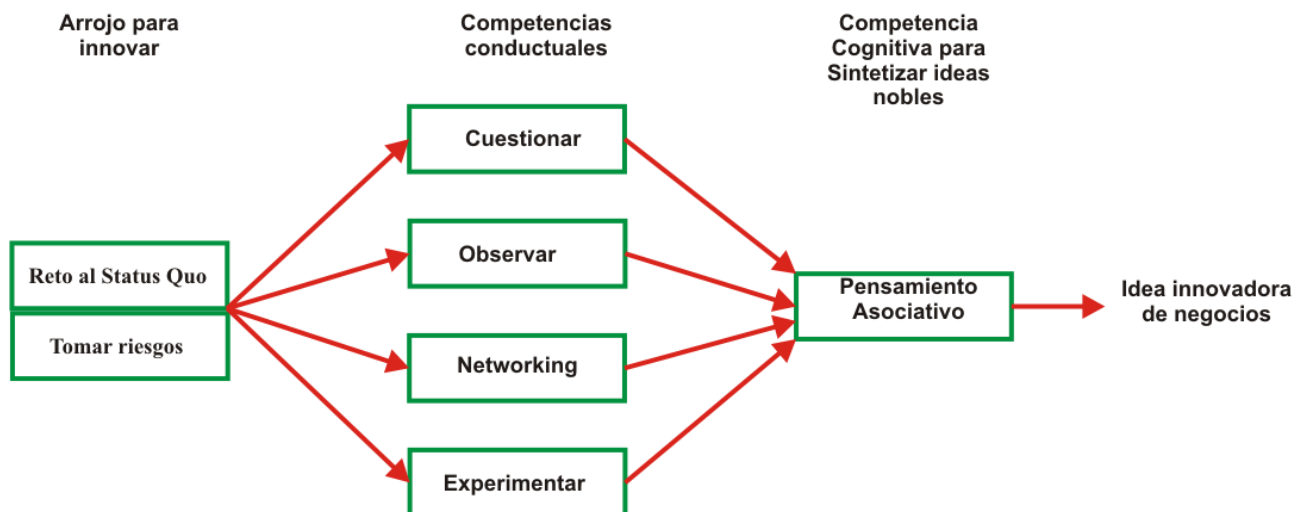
Arrojo para innovar

Competencias conductuales

Competencia Cognitiva para Sintetizar ideas nobles

Reto al Status Quo

Tomar riesgos

Cuestionar

Observar

Networking

Experimentar

Pensamiento Asociativo

Idea innovadora de negocios